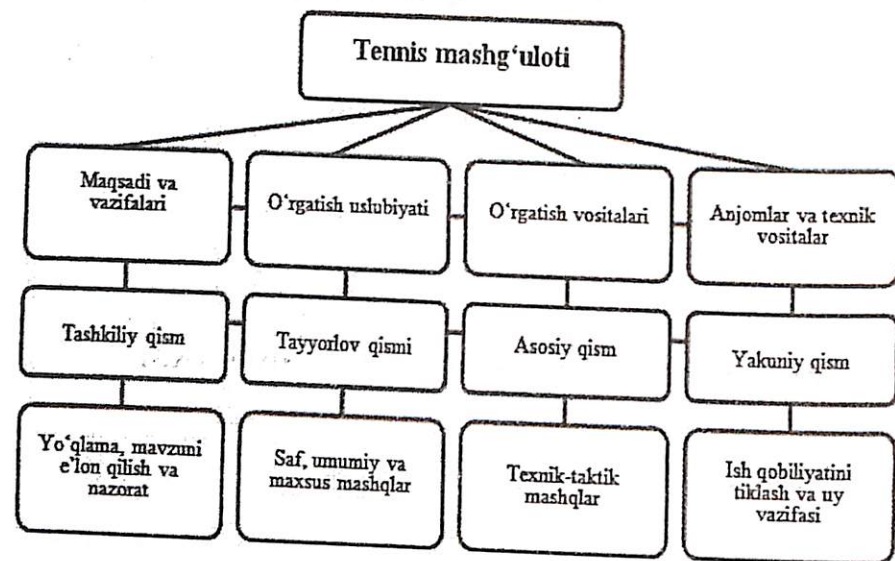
Tennis mashg‘uloti

Maqsadi va vazifalari

O‘rgatish uslubiyati

O‘rgatish vositalari

Anjomlar va texnik vositalar

Tashkiliy qism

Tayyorlov qismi

Asosiy qism

Yakuniy qism

Yo‘qlama, mavzuni e'lon qilish va nazorat

Saf, umumiy va maxsus mashqlar

Texnik-taktik mashqlar

Ish qobiliyatini tiklash va uy vazifasi